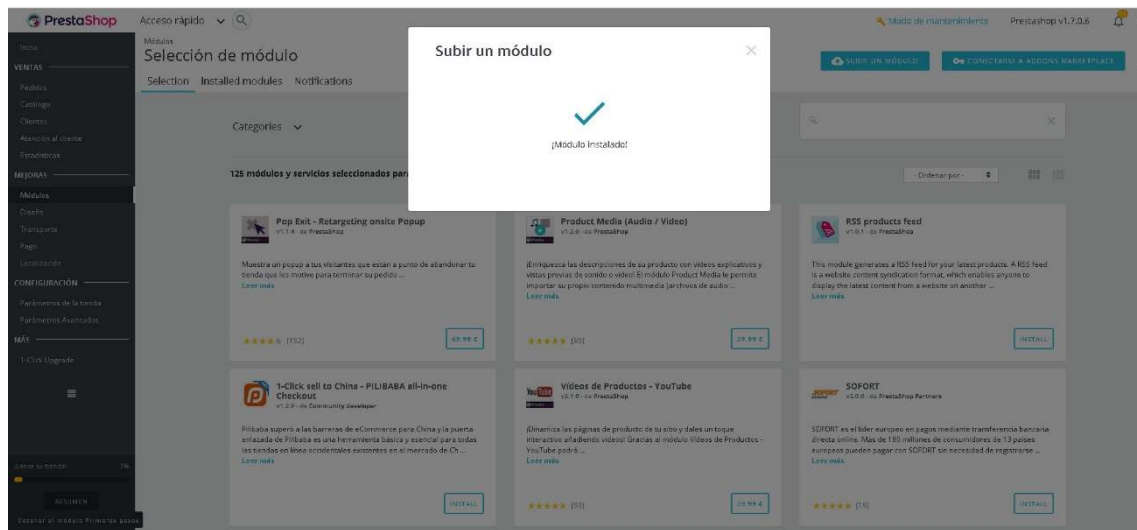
PrestaShop
Acceso rápido
Modo de mantenimiento
Prestashop v1.7.0.6

Inicio
VENTAS
Pedidos
Catálogo
Clientes
Atención al cliente
Estadísticas
MEJORAS
Módulos
Diseño
Transporte
Pago
Localización
CONFIGURACIÓN
Parámetros de la tienda
Parámetros Avanzados
MÁS
1-Click Upgrade

Lanzar su tienda! 7%
RESUMEN
Conectar al módulo Primeros pasos

Módulos
Selección de módulo
Selection Installed modules Notifications

SUBIR UN MÓDULO
CONECTARSE A ADDONS MARKETPLACE

Subir un módulo
¡Módulo instalado!

Categories
125 módulos y servicios seleccionados par
- Ordenar por -

Pop Exit - Retargeting onsite Popup
v1.1.6 - de PrestaShop
Muestra un popup a tus visitantes que están a punto de abandonar tu tienda que les motive para terminar su pedido ...
Leer más
★★★★★ (152)
49.99 €

Product Media (Audio / Video)
v1.2.0 - de PrestaShop
¡Enriquezca las descripciones de su producto con videos explicativos y vistas previas de sonido o video! El módulo Product Media le permite importar su propio contenido multimedia (archivos de audio ...
Leer más
★★★★★ (35)
29.99 €

RSS products feed
v1.0.1 - de PrestaShop
This module generates a RSS feed for your latest products. A RSS feed is a website content syndication format, which enables anyone to display the latest content from a website on another ...
Leer más
INSTALL

1-Click sell to China - PILIBABA all-in-one Checkout
v1.2.0 - de Community developer
Pilibaba supera a las barreras de eCommerce para China y la puerta enlazada de Pilibaba es una herramienta básica y esencial para todas las tiendas en línea occidentales existentes en el mercado de Ch ...
Leer más
INSTALL

Videos de Productos - YouTube
v2.1.0 - de PrestaShop
¡Dinamice las páginas de producto de su sitio y dales un toque interactivo añadiendo videos! Gracias al módulo Videos de Productos - YouTube podrá ...
Leer más
★★★★★ (93)
29.99 €

SOFORT
v2.0.0 - de PrestaShop Partner
SOFORT es el líder europeo en pagos mediante transferencia bancaria directa online. Más de 180 millones de consumidores de 13 países europeos pueden pagar con SOFORT sin necesidad de registrarse ...
Leer más
★★★★★ (15)
INSTALL